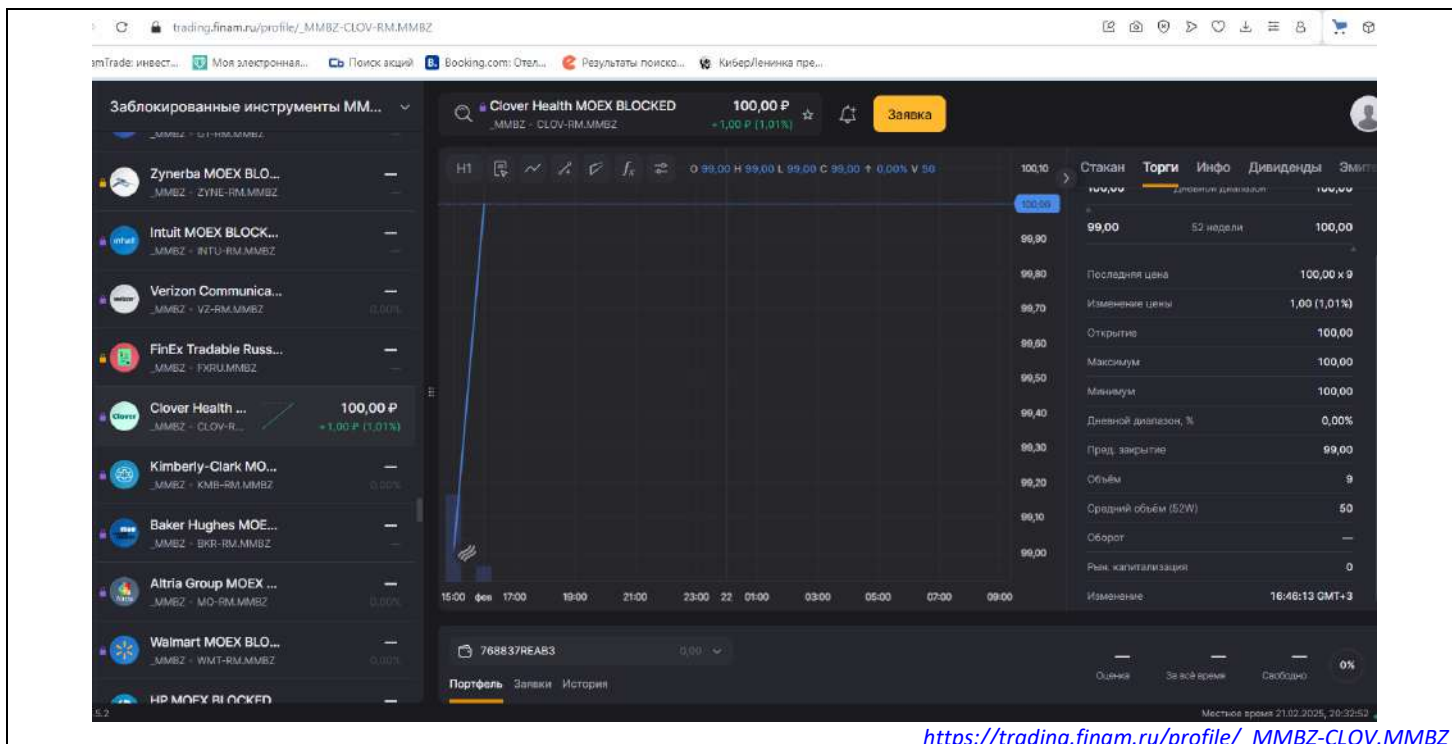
trading.finam.ru/profile/_MMBZ-CLOV-RM.MMBZ

amTrade: инвест... Моя электронная... Поиск акций Booking.com: Отел... Результаты поиско... КиберЛенинка пре...

Заблокированные инструменты ММ...

Zynerba MOEX BLO... _MMBZ - ZYNE-RM.MMBZ —

Intuit MOEX BLOCK... _MMBZ - INTU-RM.MMBZ —

Verizon Communica... _MMBZ - VZ-RM.MMBZ — 0,00%

FinEx Tradable Russ... _MMBZ - FXRU.MMBZ —

Clover Health ... _MMBZ - CLOV-R... 100,00 ₽ +1,00 ₽ (1,01%)

Kimberly-Clark MO... _MMBZ - KMB-RM.MMBZ — 0,00%

Baker Hughes MOE... _MMBZ - BKR-RM.MMBZ —

Altria Group MOEX ... _MMBZ - MO-RM.MMBZ — 0,00%

Walmart MOEX BLO... _MMBZ - WMT-RM.MMBZ — 0,00%

HP MOEX BLOCKED —

Clover Health MOEX BLOCKED _MMBZ - CLOV-RM.MMBZ 100,00 ₽ +1,00 ₽ (1,01%) Заявка

H1 O 99,00 H 99,00 L 99,00 C 99,00 ↑ 0,00% V 50

100,10
100,00
99,90
99,80
99,70
99,60
99,50
99,40
99,30
99,20
99,10
99,00

15:00 фев 17:00 19:00 21:00 23:00 22 01:00 03:00 05:00 07:00 09:00

Стакан Торги Инфо Дивиденды Эмит

100,00 Дневной диапазон 100,00
99,00 52 недели 100,00

| | |
|---|---|
| Последняя цена | 100,00 × 9 |
| Изменение цены | 1,00 (1,01%) |
| Открытие | 100,00 |
| Максимум | 100,00 |
| Минимум | 100,00 |
| Дневной диапазон, % | 0,00% |
| Пред. закрытие | 99,00 |
| Объём | 9 |
| Средний объём (52W) | 50 |
| Оборот | — |
| Рын. капитализация | 0 |
| Изменение | 16:46:13 GMT+3 |

768837REAB3 0,00

Портфель Заявки История

— Оценка — За всё время — Свободно 0%

5.2

Местное время 21.02.2025, 20:32:52

https://trading.finam.ru/profile/_MMBZ-CLOV.MMBZ